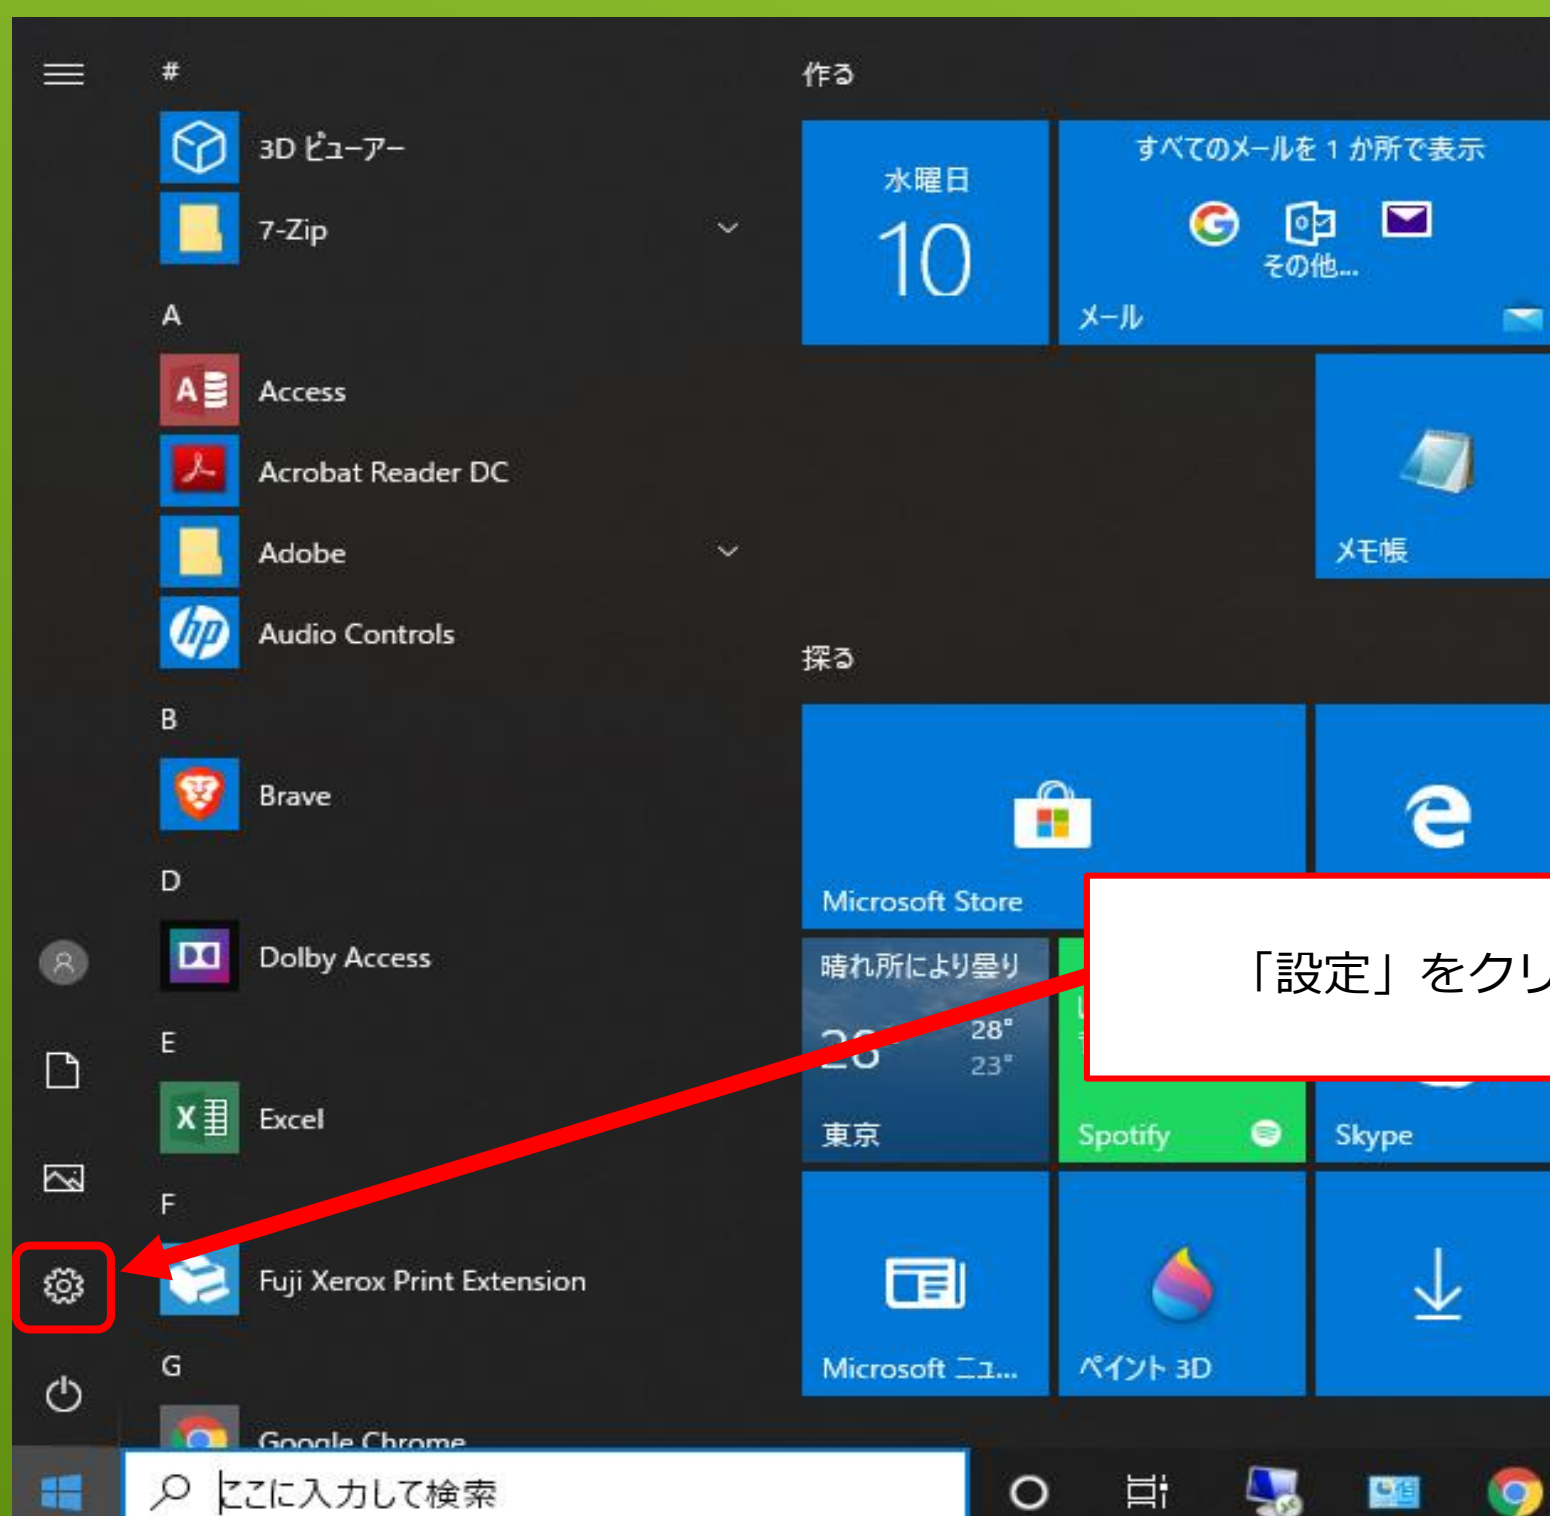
#

3D ビューアー

7-Zip

A

Access

Acrobat Reader DC

Adobe

Audio Controls

B

Brave

D

Dolby Access

E

Excel

F

Fuji Xerox Print Extension

G

Google Chrome

作る

水曜日
10

すべてのメールを 1 か所で表示
その他...
メール

メモ帳

探る

Microsoft Store

晴れ所により曇り
26° 28° 23°
東京

Spotify

Skype

Microsoft ニュ...

ペイント 3D

「設定」をクリ

ここに入力して検索